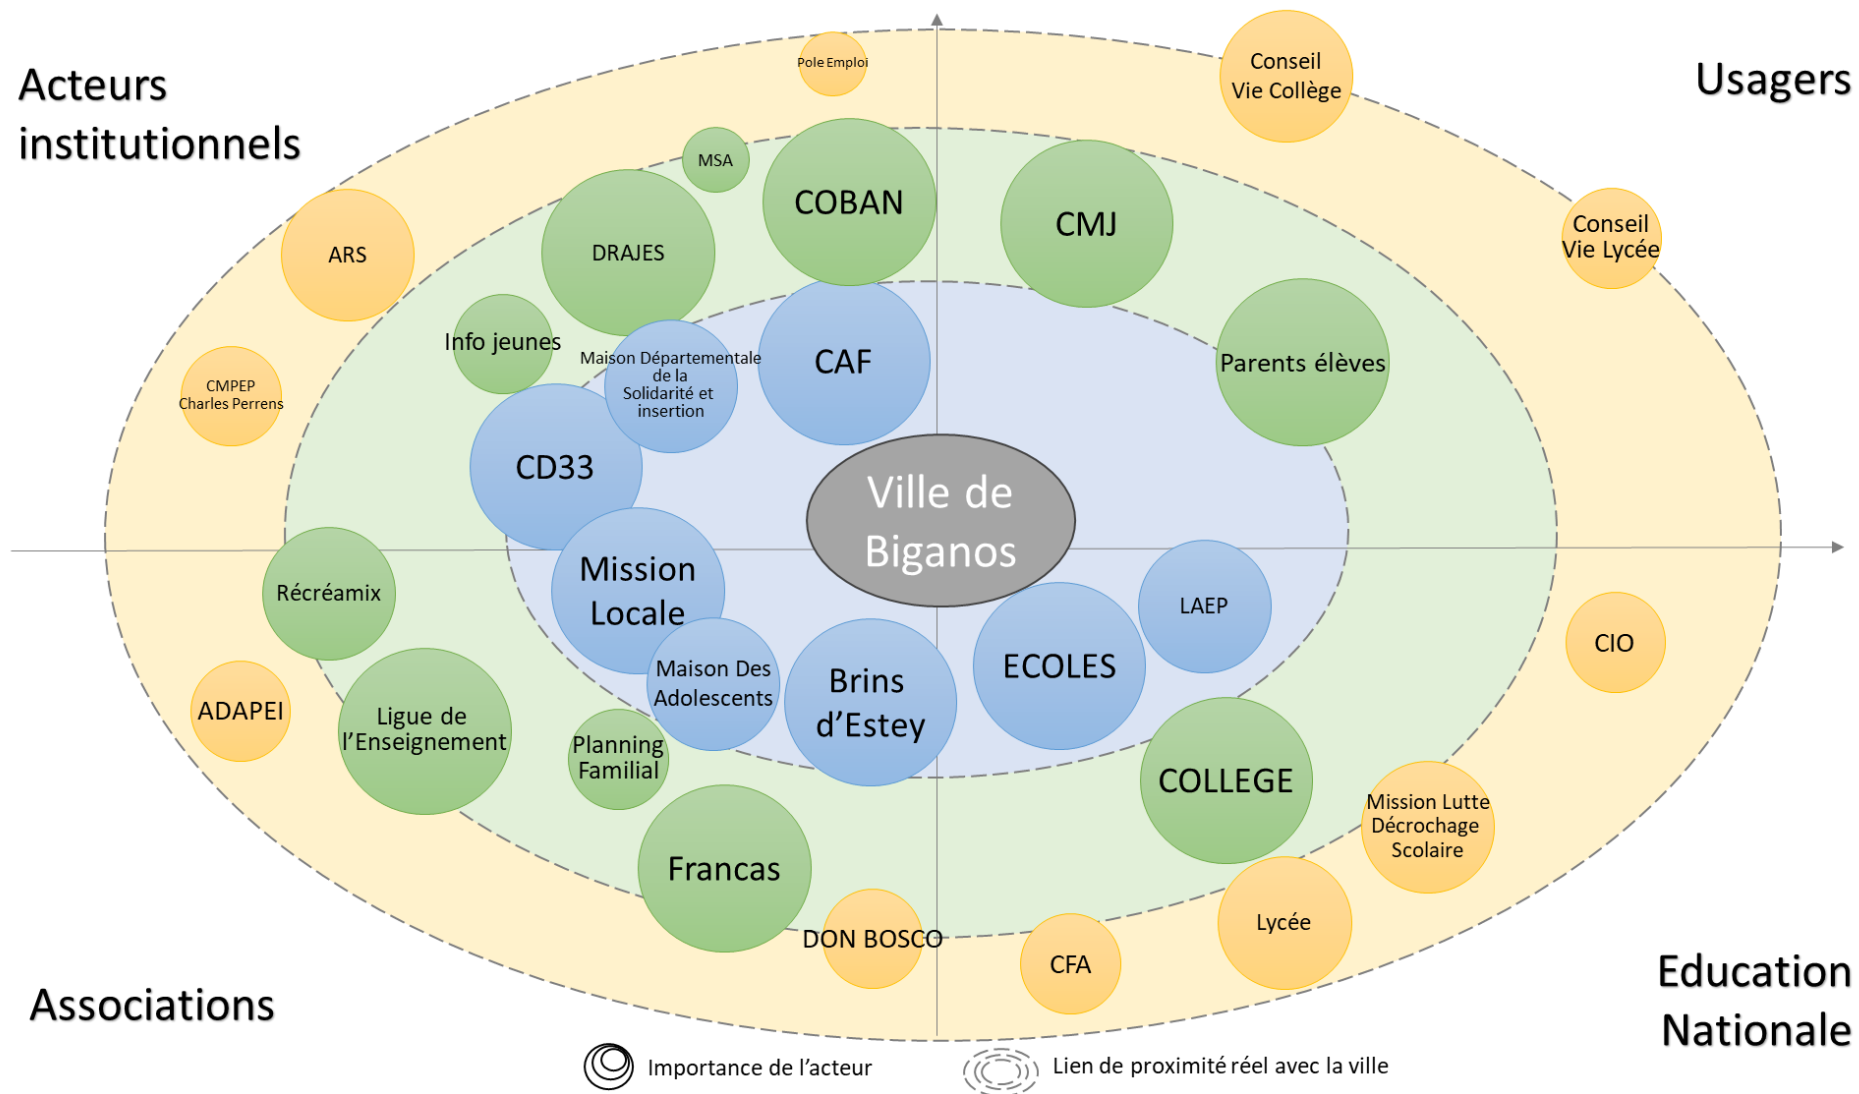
Acteurs institutionnels

Usagers

Associations

Education Nationale

Pole Emploi

Conseil Vie Collège

MSA

COBAN

CMJ

Conseil Vie Lycée

ARS

DRAJES

Info jeunes

Maison Départementale de la Solidarité et insertion

CAF

Parents élèves

CMPEP Charles Perrens

CD33

Ville de Biganos

Récréamix

Mission Locale

LAEP

CIO

ADAPEI

Ligue de l'Enseignement

Maison Des Adolescents

Brins d'Estey

ECOLES

Planning Familial

COLLEGE

Mission Lutte Décrochage Scolaire

Francas

DON BOSCO

CFA

Lycée

Importance de l'acteur

Lien de proximité réel avec la ville